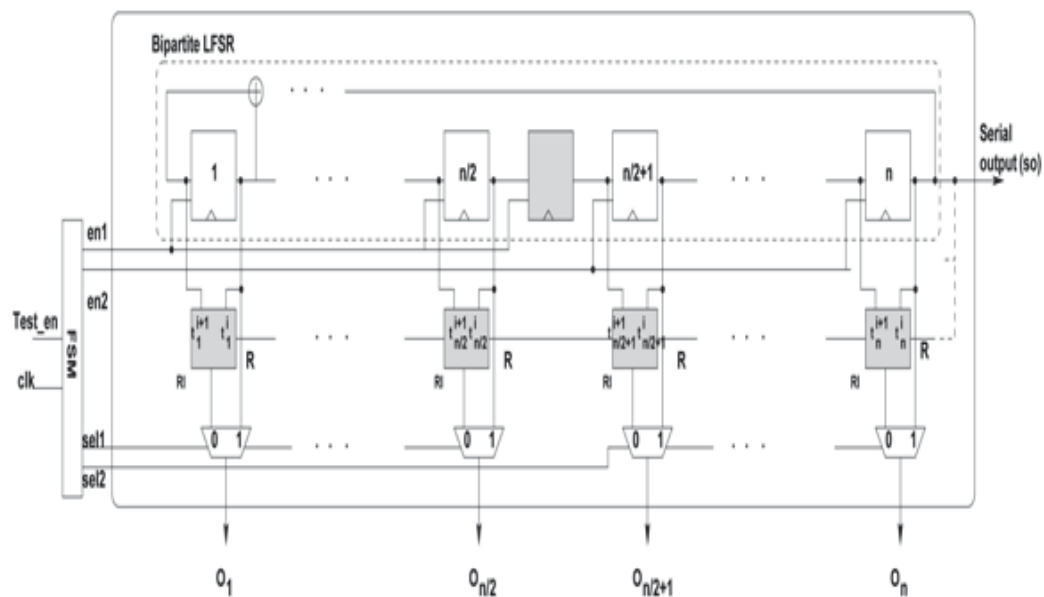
Bipartite LFSR

. . .

1

. . .

n/2

n/2+1

. . .

n

Serial output (so)

en1

en2

Test_en

clk

FSM

$t_1^{i+1}$ $t_1^i$

RI

R

. . .

$t_{n/2}^{i+1}$ $t_{n/2}^i$

RI

R

$t_{n/2+1}^{i+1}$ $t_{n/2+1}^i$

RI

R

. . .

$t_n^{i+1}$ $t_n^i$

RI

R

sel1

0 1

. . .

0 1

0 1

. . .

0 1

sel2

$O_1$

$O_{n/2}$

$O_{n/2+1}$

$O_n$